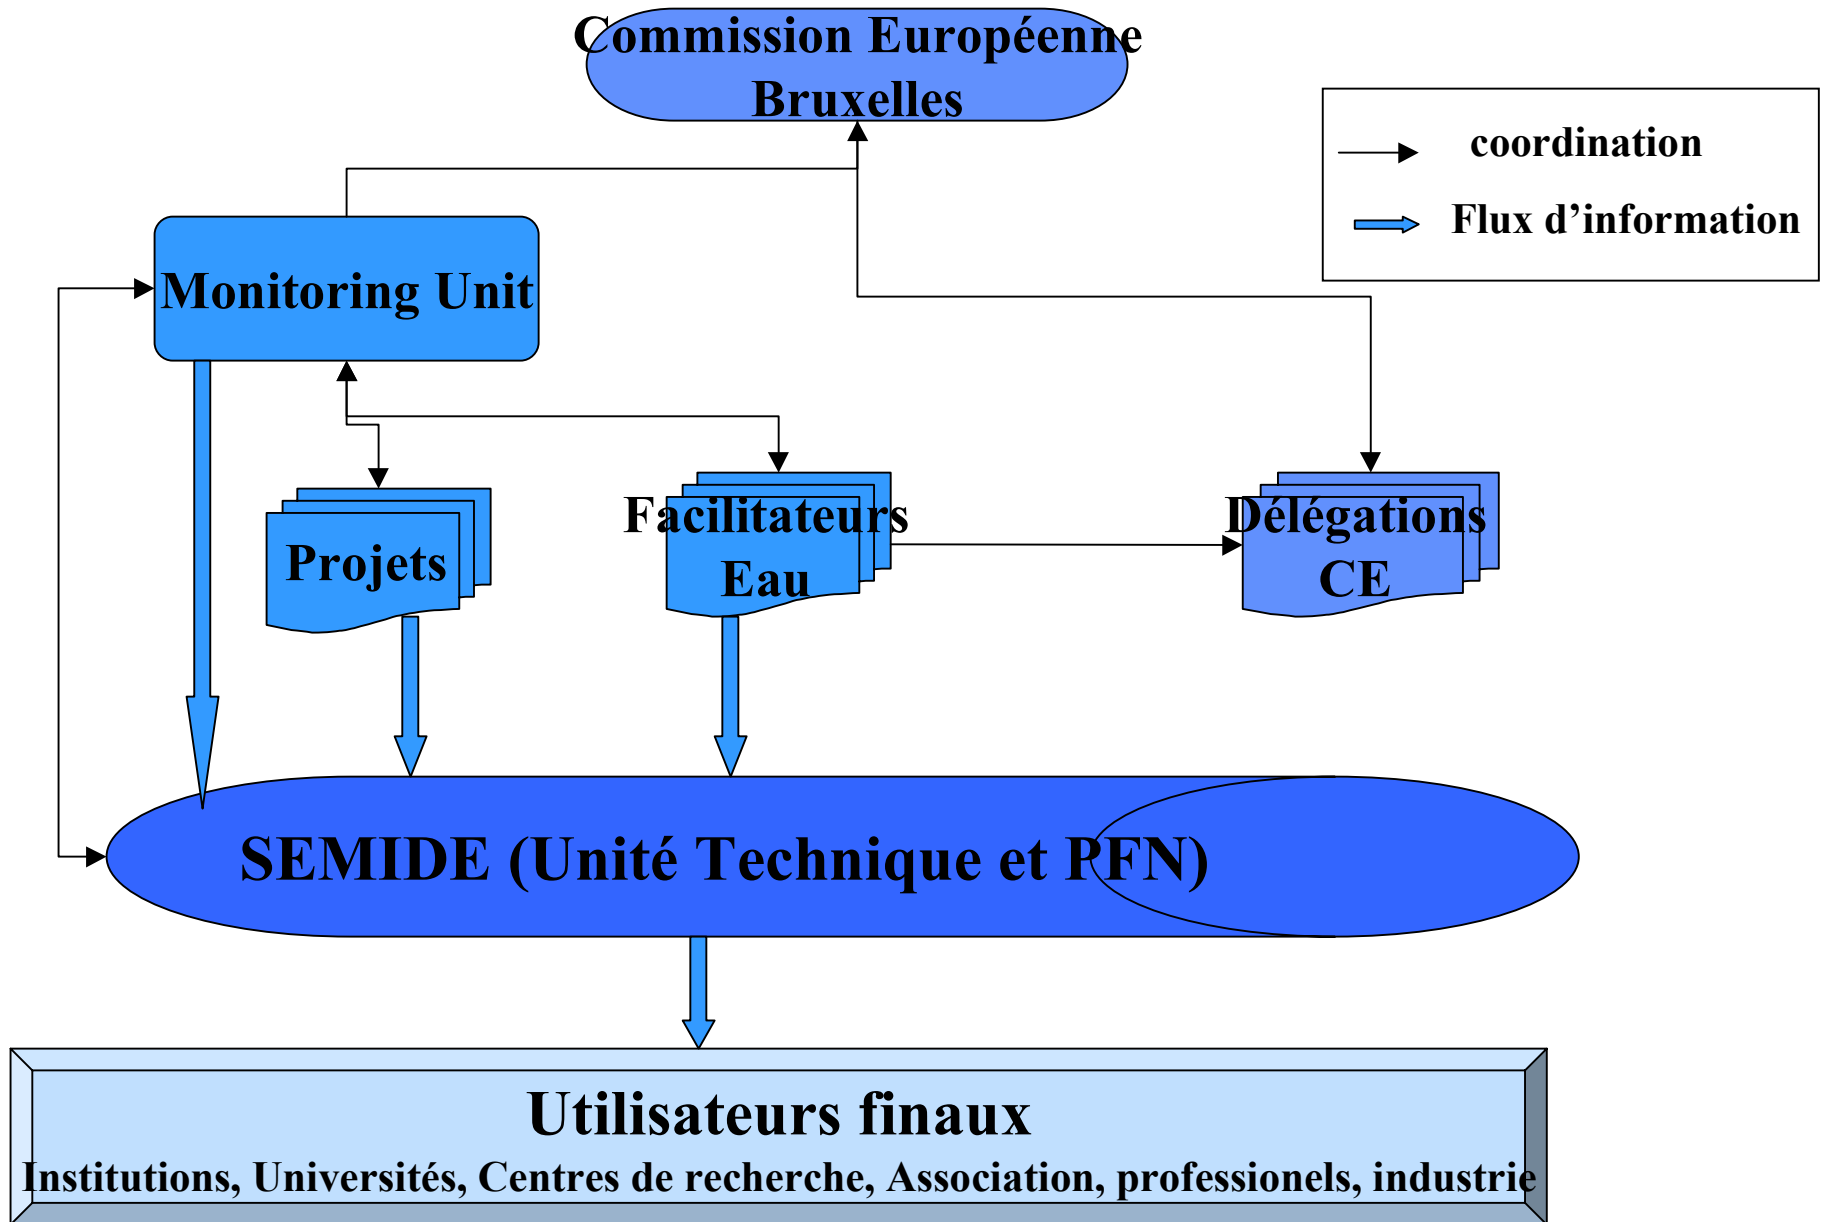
Commission Européenne
Bruxelles

coordination
Flux d'information

Monitoring Unit

Projets

Facilitateurs
Eau

Délégations
CE

SEMIDE (Unité Technique et PFN)

Utilisateurs finaux
Institutions, Universités, Centres de recherche, Association, professionels, industrie